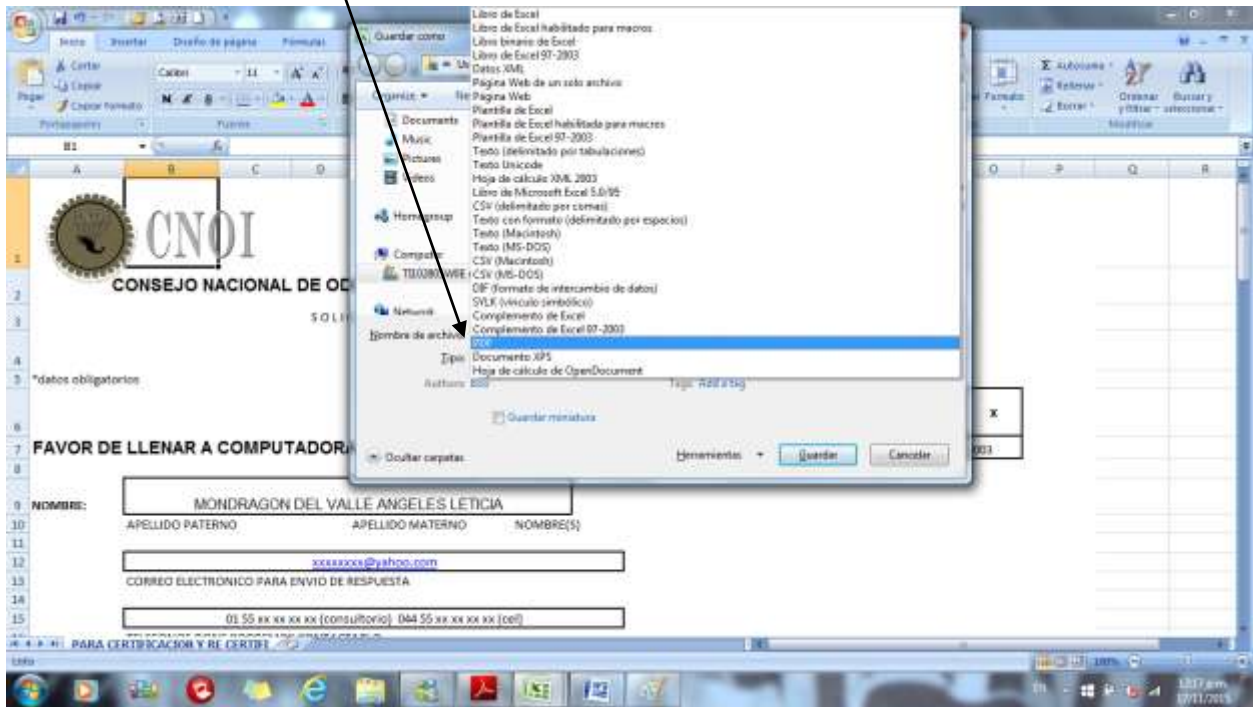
Inicio Insertar Diseño de página Fórmulas

Cortar
Copiar
Copiar formato
Pegar
Portapapeles

Calibri 11
N K S
Fuente

B1

Guardar como

Organizar

Documents
Music
Pictures
Videos
Homegroup
Computer
Network

Libro de Excel
Libro de Excel habilitado para macros
Libro binario de Excel
Libro de Excel 97-2003
Datos XML
Página Web de un solo archivo
Página Web
Plantilla de Excel
Plantilla de Excel habilitada para macros
Plantilla de Excel 97-2003
Texto (delimitado por tabulaciones)
Texto Unicode
Hoja de cálculo XML 2003
Libro de Microsoft Excel 5.0/95
CSV (delimitado por comas)
Texto con formato (delimitado por espacios)
Texto (Macintosh)
Texto (MS-DOS)
CSV (Macintosh)
CSV (MS-DOS)
DIF (formato de intercambio de datos)
SYLK (vínculo simbólico)
Complemento de Excel
Complemento de Excel 97-2003
PDF
Documento XPS
Hoja de cálculo de OpenDocument

Nombre de archivo:
Tipo:
Autores:
Etiquetas: Agregar etiqueta

Guardar miniatura

Ocultar carpetas

Herramientas
Guardar
Cancelar

Autosuma
Rellenar
Borrar
Ordenar y filtrar
Buscar y seleccionar
Modificar
Formato

A B C D O P Q R

CNOI

CONSEJO NACIONAL DE OD

SOLI

*datos obligatorios

FAVOR DE LLENAR A COMPUTADORA

x

003

NOMBRE:
MONDRAGON DEL VALLE ANGELES LETICIA
APELLIDO PATERNO APELLIDO MATERNO NOMBRE(S)

xxxxxxxx@yahoo.com
CORREO ELECTRONICO PARA ENVIO DE RESPUESTA

01 55 xx xx xx xx (consultorio) 044 55 xx xx xx xx (cel)

PARA CERTIFICACION Y RE CERTIFI

Listo
100%

12:17 p.m.
17/11/2015